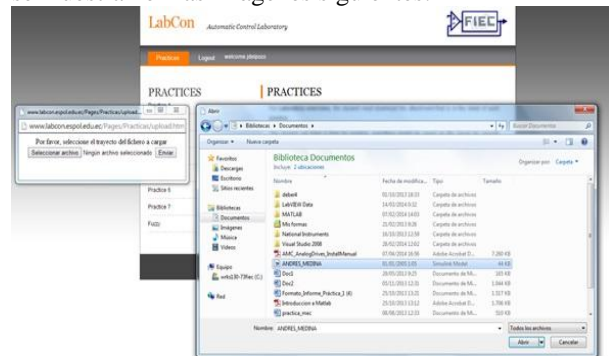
LabCon Automatic Control Laboratory

FIEC

Practices Logout welcome jdelgado

PRACTICES

PRACTICES

www.labconespol.edu.ec/Pages/Practicas/upload...

www.labconespol.edu.ec/Pages/Practicas/upload.htm

Por favor, seleccione el trayecto del fichero a cargar

Seleccionar archivo Ningún archivo seleccionado Enviar

Practice 6

Practice 7

Fuzzy

Abrir

Bibliotecas ▸ Documentos ▸

Buscar Documentos

Organizar ▾ Nueva carpeta

Favoritos
Descargas
Escritorio
Sitios recientes

Bibliotecas
Documentos
Imágenes
Música
Vídeos

Equipo
win7-73Fec (C:)

Red

Biblioteca Documentos
Incluye: 2 ubicaciones

Organizar por: Carpeta ▾

| Nombre | Fecha de modifica... | Tipo | Tamaño |
|---|---|---|---|
| debe4 | 01/10/2013 18:33 | Carpeta de archivos | |
| LabVIEW Data | 14/02/2014 9:32 | Carpeta de archivos | |
| MATLAB | 07/02/2014 14:03 | Carpeta de archivos | |
| Mis formas | 21/02/2013 9:26 | Carpeta de archivos | |
| National Instruments | 16/10/2013 12:58 | Carpeta de archivos | |
| Visual Studio 2008 | 28/02/2014 13:02 | Carpeta de archivos | |
| AMC_AnalogDrives_InstallManual | 07/04/2014 16:59 | Adobe Acrobat D... | 7.260 KB |
| ANDRES_MEDINA | 01/01/2000 2:45 | Simulink Model | 46 KB |
| Doc2 | 28/05/2013 9:25 | Documento de Mi... | 183 KB |
| Doc2 | 05/11/2013 12:31 | Documento de Mi... | 1.044 KB |
| Formato_Informe_Practica_1 (4) | 25/10/2013 13:21 | Documento de Mi... | 1.317 KB |
| Introduccion a Matlab | 25/10/2013 13:12 | Adobe Acrobat D... | 1.706 KB |
| practica_mec | 06/08/2013 12:33 | Documento de Mi... | 310 KB |

Nombre: ANDRES_MEDINA

Todos los archivos

Abrir Cancelar